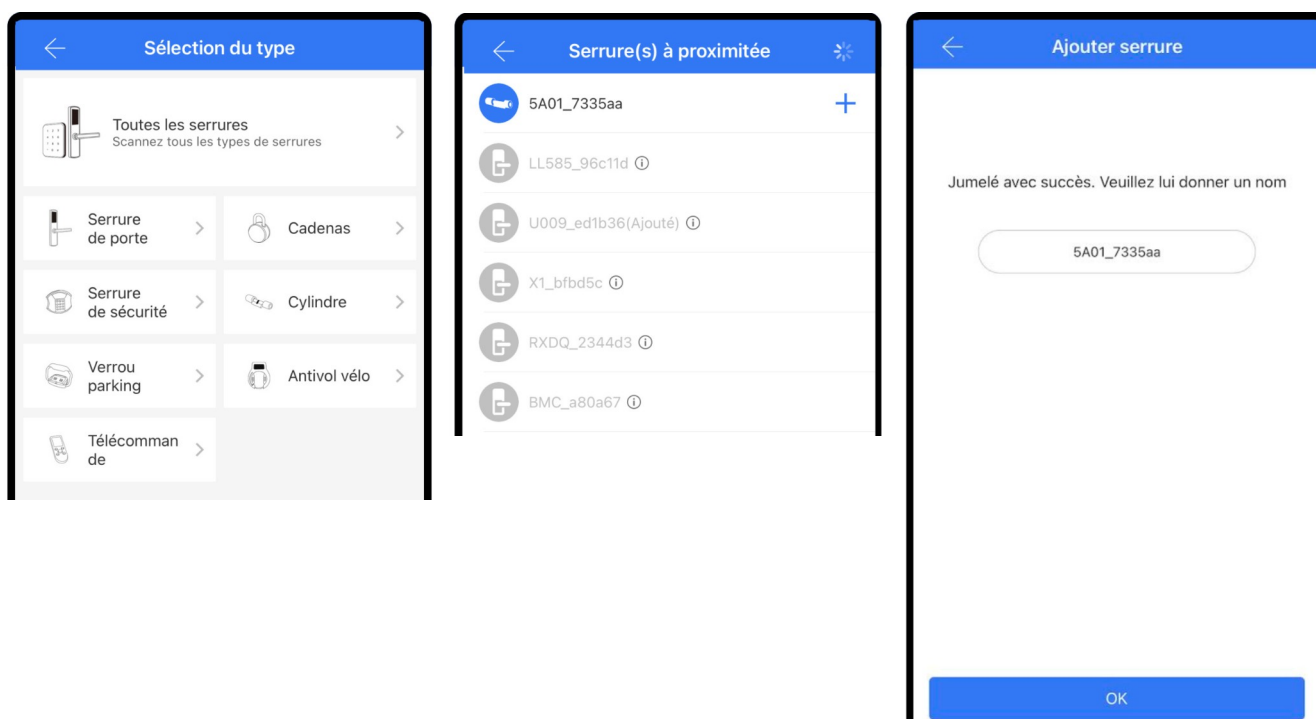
Sélection du type

Toutes les serrures
Scannez tous les types de serrures

Serrure de porte

Cadenas

Serrure de sécurité

Cylindre

Verrou parking

Antivol vélo

Télécommande

Serrure(s) à proximitée

5A01_7335aa

+

LL585_96c11d ⓘ

U009_ed1b36(Ajouté) ⓘ

X1_bfbd5c ⓘ

RXDQ_2344d3 ⓘ

BMC_a80a67 ⓘ

Ajouter serrure

Jumelé avec succès. Veuillez lui donner un nom

5A01_7335aa

OK